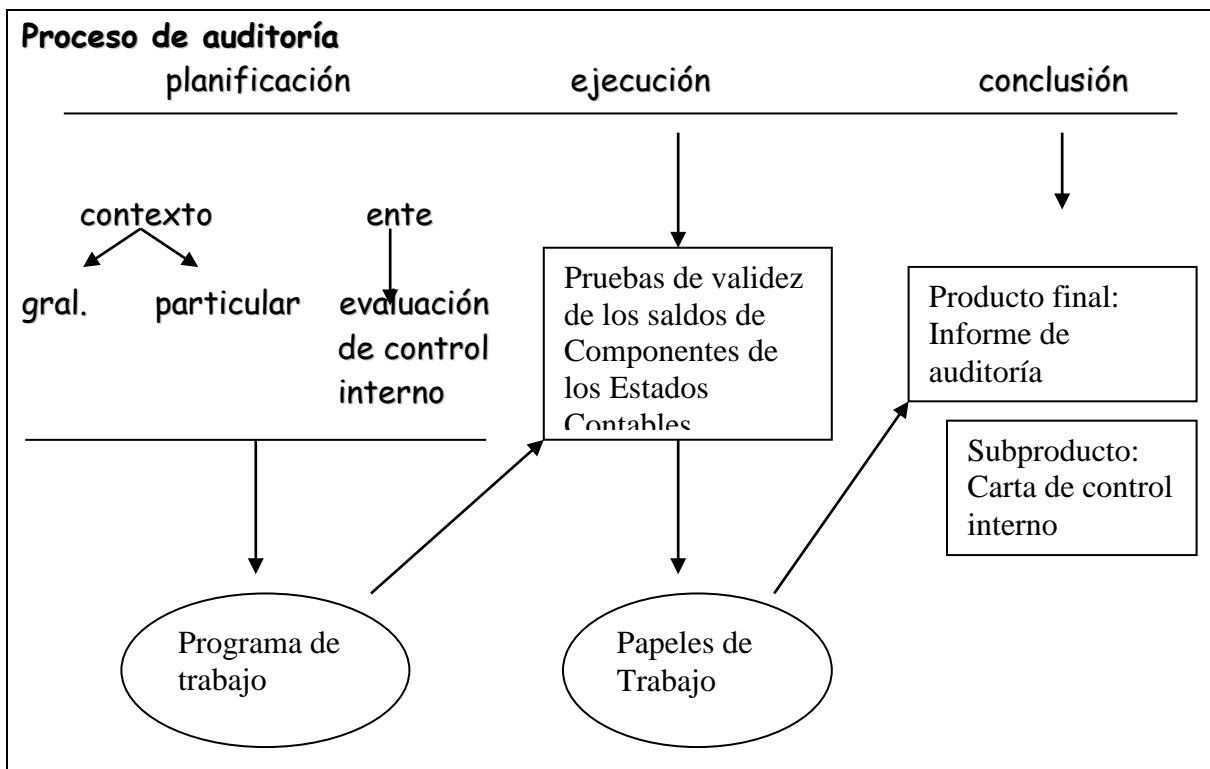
Proceso de auditoría

planificación

ejecución

conclusión

contexto

ente

gral.

particular

evaluación de control interno

Pruebas de validez de los saldos de Componentes de los Estados Contables

Producto final: Informe de auditoría

Subproducto: Carta de control interno

Programa de trabajo

Papeles de Trabajo